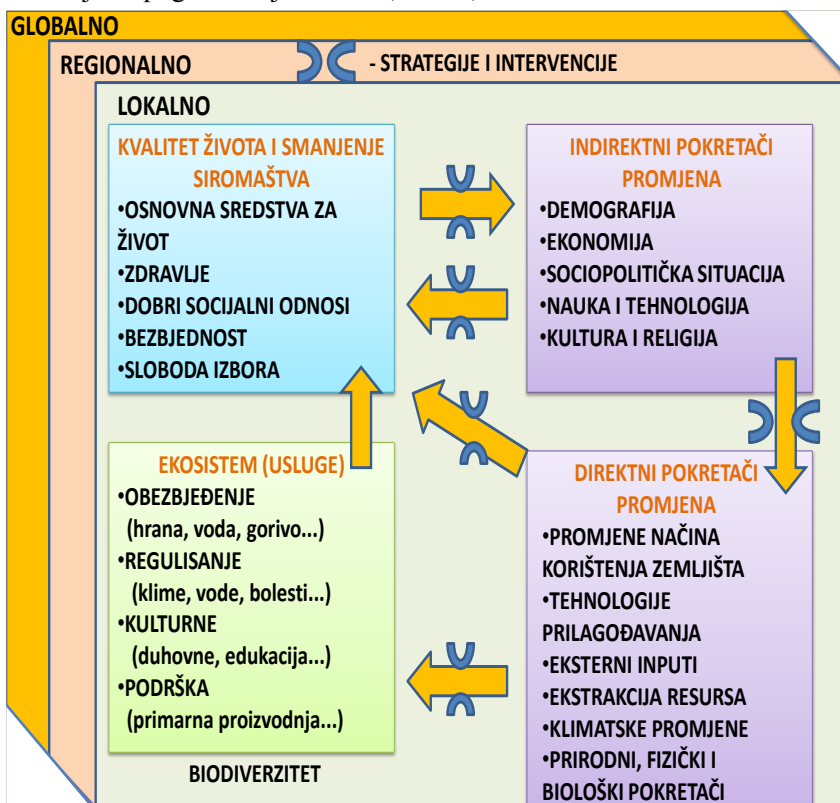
GLOBALNO

REGIONALNO

- STRATEGIJE I INTERVENCIJE

LOKALNO

KVALITET ŽIVOTA I SMANJENJE SIROMAŠTVA
•OSNOVNA SREDSTVA ZA ŽIVOT
•ZDRAVLJE
•DOBRI SOCIJALNI ODNOSI
•BEZBJEDNOST
•SLOBODA IZBORA

INDIREKTNI POKRETAČI PROMJENA
•DEMOGRAFIJA
•EKONOMIJA
•SOCIOPOLITIČKA SITUACIJA
•NAUKA I TEHNOLOGIJA
•KULTURA I RELIGIJA

EKOSISTEM (USLUGE)
•OBEZBJEĐENJE
(hrana, voda, gorivo...)
•REGULISANJE
(klime, vode, bolesti...)
•KULTURNE
(duhovne, edukacija...)
•PODRŠKA
(primarna proizvodnja...)

BIODIVERZITET

DIREKTNI POKRETAČI PROMJENA
•PROMJENE NAČINA KORIŠTENJA ZEMLJIŠTA
•TEHNOLOGIJE PRILAGOĐAVANJA
•EKSTERNI INPUTI
•EKSTRAKCIJA RESURSA
•KLIMATSKE PROMJENE
•PRIRODNI, FIZIČKI I BIOLOŠKI POKRETAČI